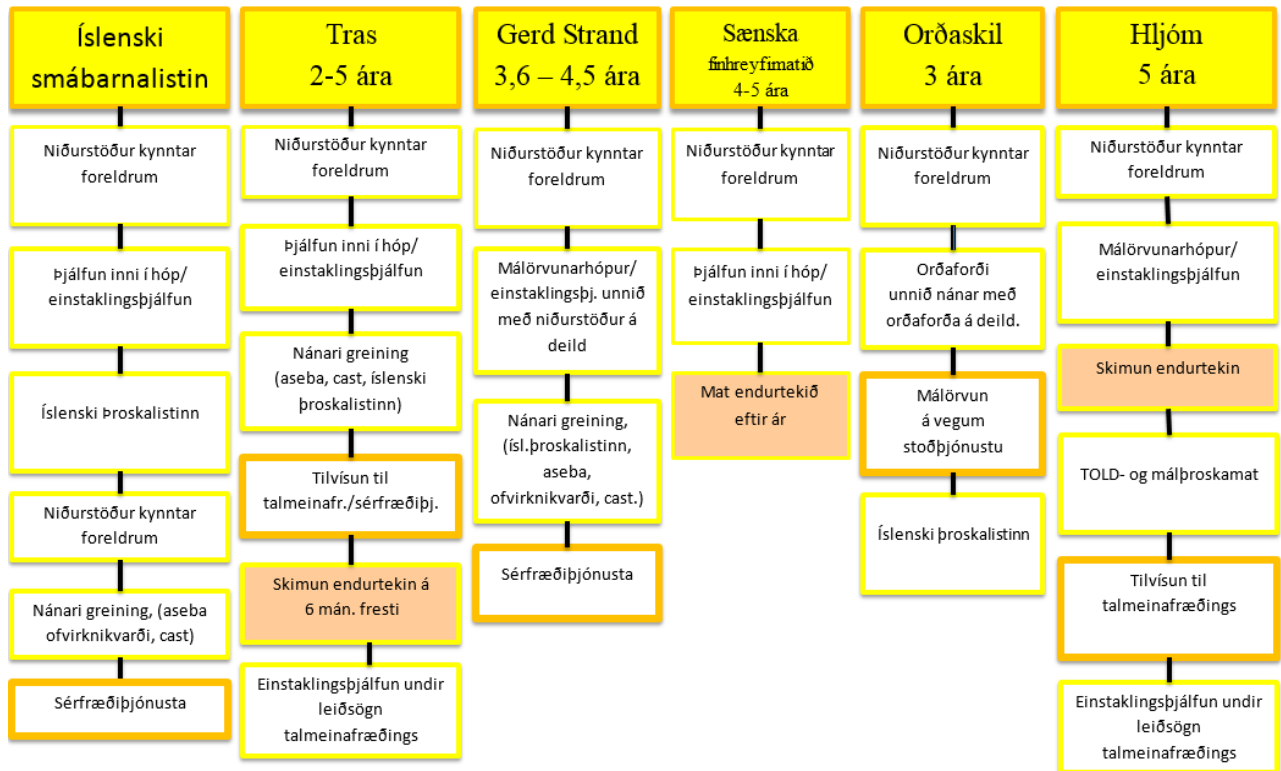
Íslenski smábarnalistin

Niðurstöður kynntar foreldrum

Þjálfun inni í hóp/ einstaklingsþjálfun

Íslenski Þroskalistinn

Niðurstöður kynntar foreldrum

Nánari greining, (aseba ofvirknikvarði, cast)

Sérfræðiþjónusta

Tras 2-5 ára

Niðurstöður kynntar foreldrum

Þjálfun inni í hóp/ einstaklingsþjálfun

Nánari greining (aseba, cast, íslenski þroskalistinn)

Tilvísun til talmeinafr./sérfræðiþj.

Skimun endurtekin á 6 mán. fresti

Einstaklingsþjálfun undir leiðsögn talmeinafræðings

Gerd Strand 3,6 – 4,5 ára

Niðurstöður kynntar foreldrum

Málörvunarhópur/ einstaklingsþj. unnið með niðurstöður á deild

Nánari greining, (ísl.þroskalistinn, aseba, ofvirknikvarði, cast.)

Sérfræðiþjónusta

Sænska finhreyfimatið 4-5 ára

Niðurstöður kynntar foreldrum

Þjálfun inni í hóp/ einstaklingsþjálfun

Mat endurtekið eftir ár

Orðaskil 3 ára

Niðurstöður kynntar foreldrum

Orðaforði unnið nánar með orðaforða á deild.

Málörvun á vegum stoðþjónustu

Íslenski þroskalistinn

Hljóm 5 ára

Niðurstöður kynntar foreldrum

Málörvunarhópur/ einstaklingsþjálfun

Skimun endurtekin

TOLD- og málþroskamat

Tilvísun til talmeinafræðings

Einstaklingsþjálfun undir leiðsögn talmeinafræðings